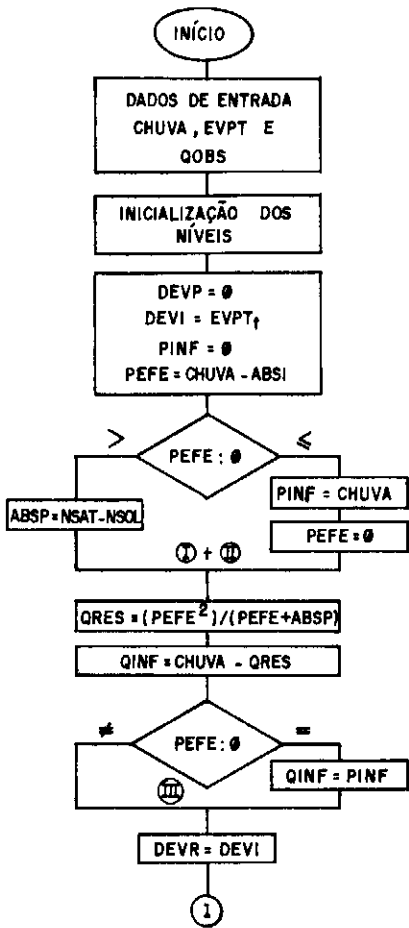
INÍCIO

DADOS DE ENTRADA CHUVA, EVPT E QOBS

INICIALIZAÇÃO DOS NÍVEIS

DEVP = Ø
DEVI = $EVPT_t$
PINF = Ø
PEFE = CHUVA - ABSI

>

PEFE : Ø

≤

ABSP = NSAT - NSOL

PINF = CHUVA

PEFE = Ø

Ⓘ + Ⓘ

QRES = $(PEFE^2)/(PEFE+ABSP)$

QINF = CHUVA - QRES

≠

PEFE : Ø

=

QINF = PINF

Ⓘ

DEVR = DEVI

1